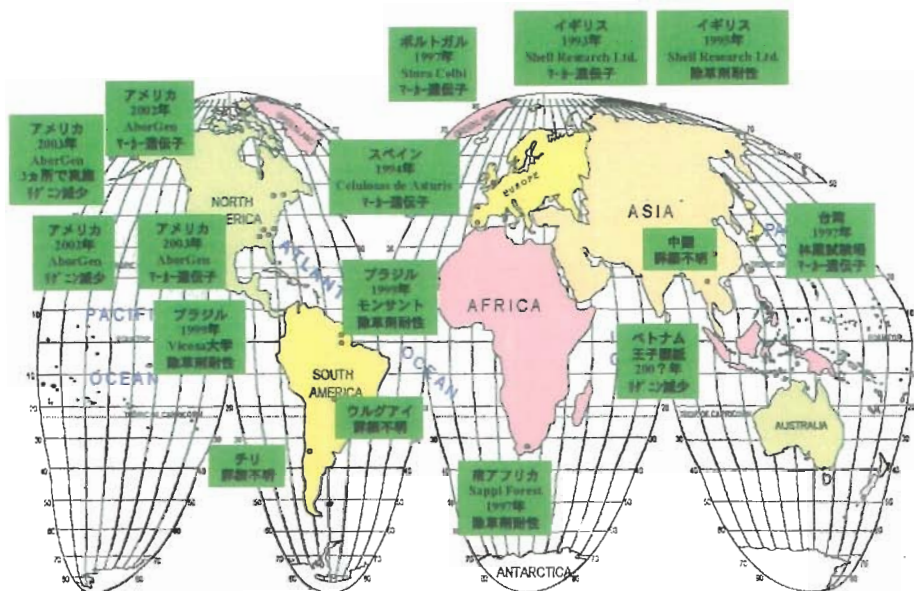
ポルトガル
1997年
Stora Celbi
マーカー遺伝子

イギリス
1993年
Shell Research Ltd.
マーカー遺伝子

イギリス
1995年
Shell Research Ltd.
除草剤耐性

アメリカ
2002年
ArborGen
マーカー遺伝子

アメリカ
2003年
ArborGen
3ヵ所で実施
リグニン減少

NORTH AMERICA

スペイン
1994年
Celulosas de Asturis
マーカー遺伝子

EUROPE

ASIA

台湾
1997年
林業試験場
マーカー遺伝子

アメリカ
2002年
ArborGen
リグニン減少

アメリカ
2003年
ArborGen
マーカー遺伝子

ATLANT

中国
詳細不明

ブラジル
1999年
モンサント
除草剤耐性

AFRICA

PACIFI

ブラジル
1999年
Vicosa大学
除草剤耐性

ベトナム
王子製紙
200？年
リグニン減少

OCEAN

SOUTH AMERICA

OCEAN

ウルグアイ
詳細不明

AUSTRALIA

チリ
詳細不明

南アフリカ
Sappi Forest
1997年
除草剤耐性

ANTARCTICA